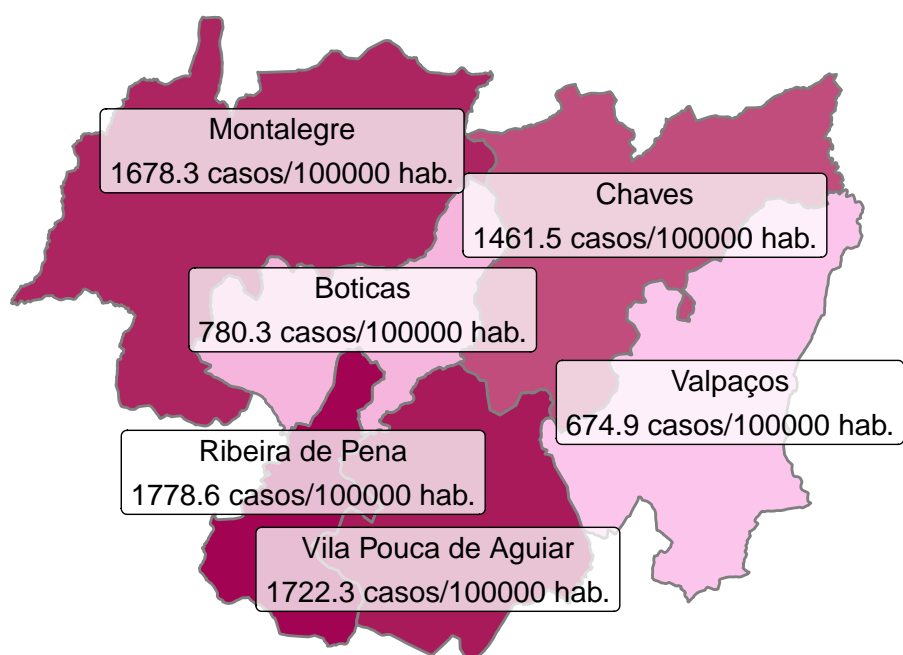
Montalegre
1678.3 casos/100000 hab.

Chaves
1461.5 casos/100000 hab.

Boticas
780.3 casos/100000 hab.

Valpaços
674.9 casos/100000 hab.

Ribeira de Pena
1778.6 casos/100000 hab.

Vila Pouca de Aguiar
1722.3 casos/100000 hab.